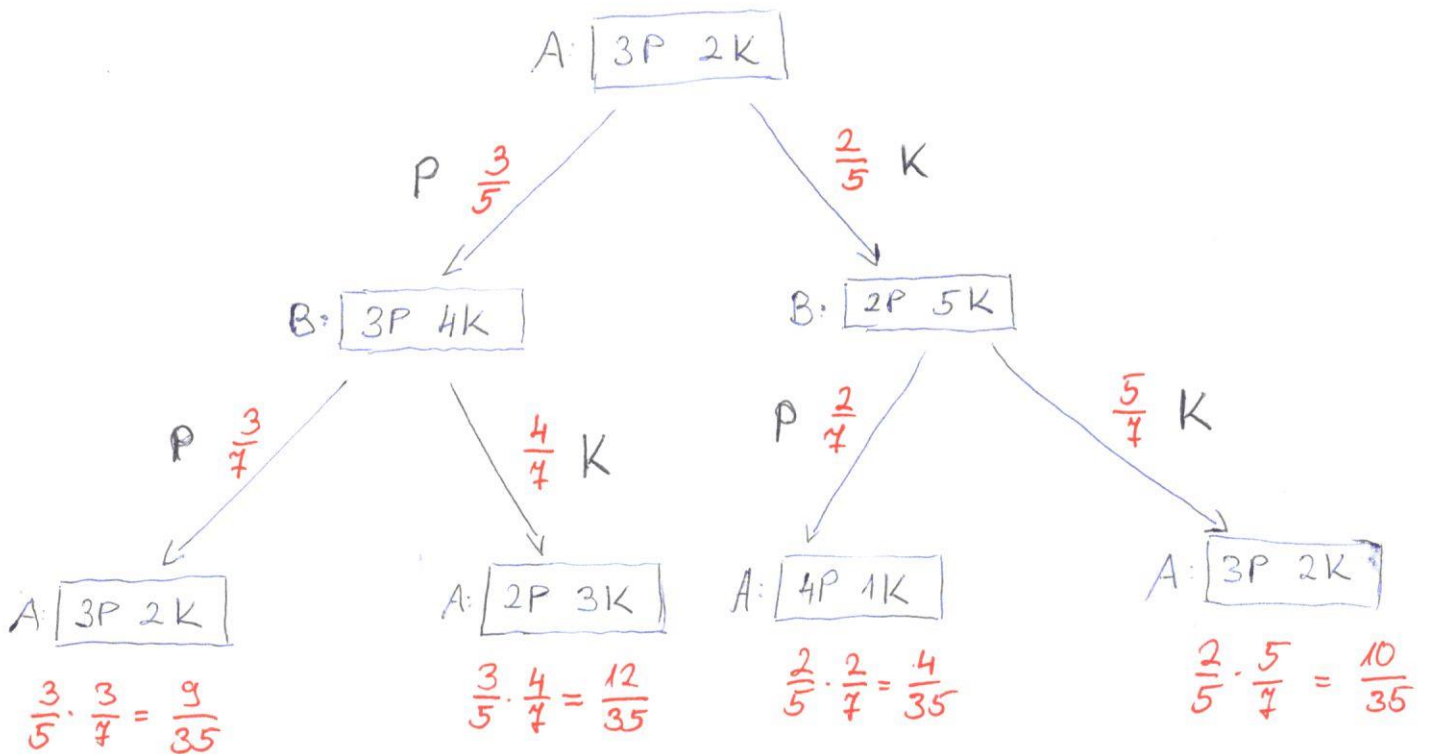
A: 3P 2K

P $\frac{3}{5}$

$\frac{2}{5}$ K

B: 3P 4K

B: 2P 5K

P $\frac{3}{7}$

$\frac{4}{7}$ K

P $\frac{2}{7}$

$\frac{5}{7}$ K

A: 3P 2K

$\frac{3}{5} \cdot \frac{3}{7} = \frac{9}{35}$

A: 2P 3K

$\frac{3}{5} \cdot \frac{4}{7} = \frac{12}{35}$

A: 4P 1K

$\frac{2}{5} \cdot \frac{2}{7} = \frac{4}{35}$

A: 3P 2K

$\frac{2}{5} \cdot \frac{5}{7} = \frac{10}{35}$